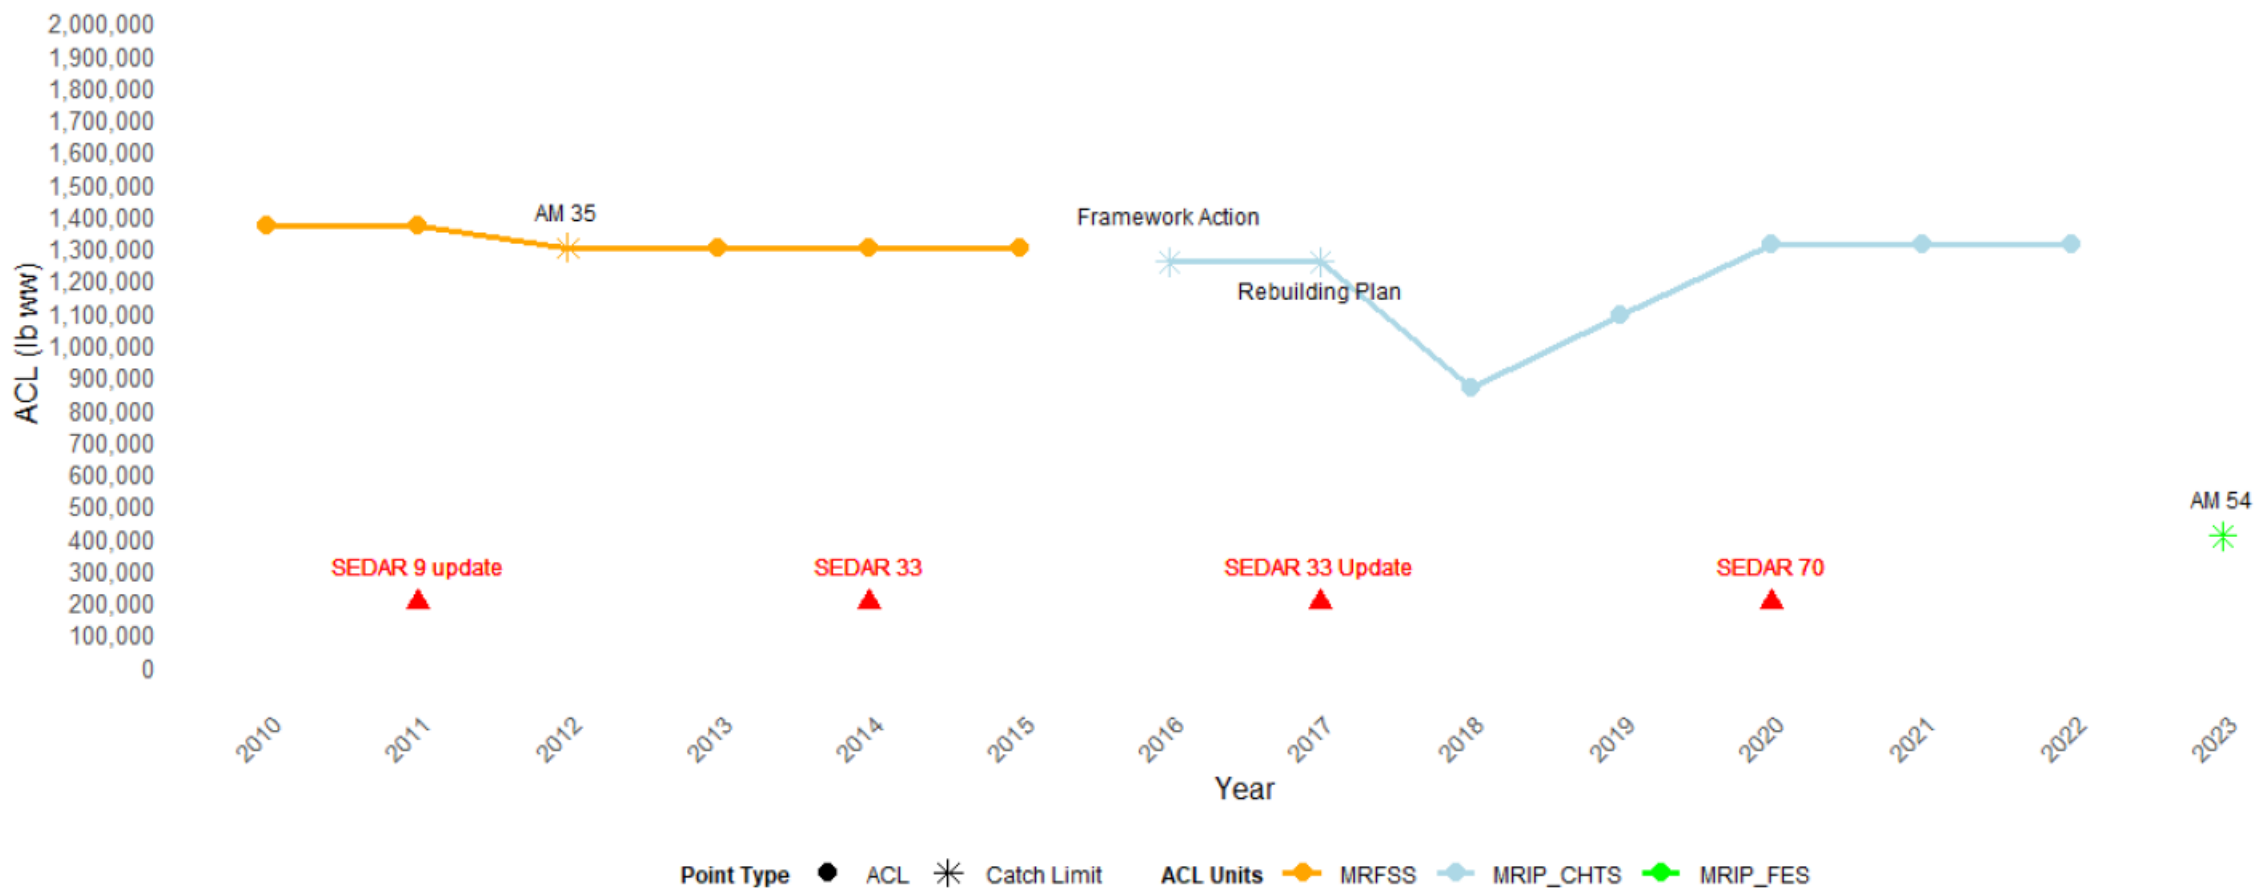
2,000,000
1,900,000
1,800,000
1,700,000
1,600,000
1,500,000
1,400,000
1,300,000
1,200,000
1,100,000
1,000,000
900,000
800,000
700,000
600,000
500,000
400,000
300,000
200,000
100,000
0

ACL (lb ww)

AM 35
Framework Action
Rebuilding Plan
AM 54
SEDAR 9 update
SEDAR 33
SEDAR 33 Update
SEDAR 70

2010 2011 2012 2013 2014 2015 2016 2017 2018 2019 2020 2021 2022 2023
Year

Point Type ACL Catch Limit ACL Units MRFSS MRIP_CHTS MRIP_FES